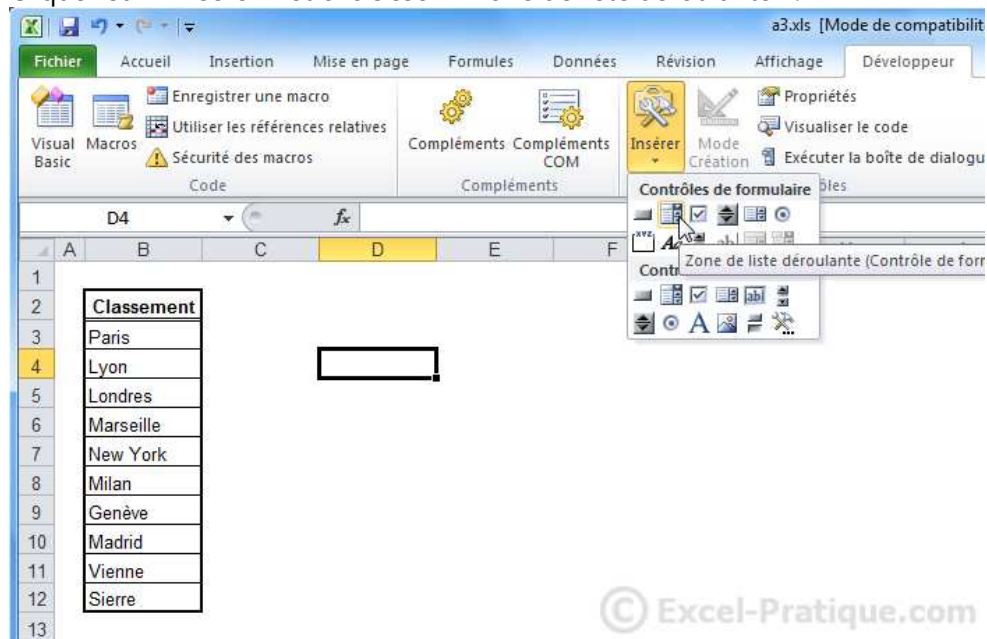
a3.xls [Mode de compatibilit

Fichier Accueil Insertion Mise en page Formules Données Révision Affichage Développeur

Visual Basic Macros Enregistrer une macro Utiliser les références relatives Sécurité des macros Code

Compléments Compléments COM Compléments

Insérer Mode Création Propriétés Visualiser le code Exécuter la boîte de dialogu

Contrôles de formulaire

Contr

Zone de liste déroulante (Contrôle de forr

D4 $f_x$

| | A | B | C | D | E | F |
|---|---|---|---|---|---|---|
| 1 | | | | | | |
| 2 | | Classement | | | | |
| 3 | | Paris | | | | |
| 4 | | Lyon | | | | |
| 5 | | Londres | | | | |
| 6 | | Marseille | | | | |
| 7 | | New York | | | | |
| 8 | | Milan | | | | |
| 9 | | Genève | | | | |
| 10 | | Madrid | | | | |
| 11 | | Vienne | | | | |
| 12 | | Sierre | | | | |
| 13 | | | | | | |

© Excel-Pratique.com